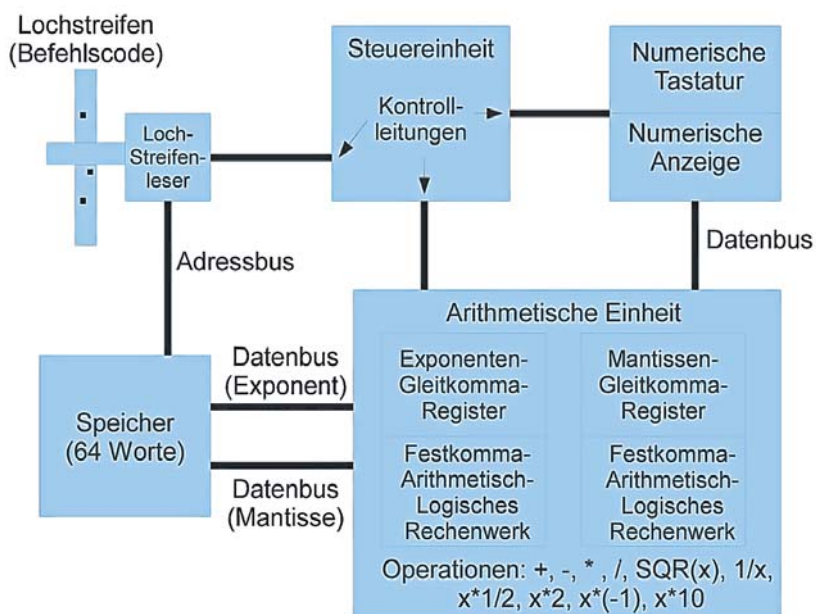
Lochstreifen (Befehlscode)

Loch-Streifen-leser

Steuereinheit

Kontroll-leitungen

Numerische Tastatur

Numerische Anzeige

Adressbus

Datenbus

Arithmetische Einheit

Exponenten-Gleitkomma-Register

Mantissen-Gleitkomma-Register

Festkomma-Arithmetisch-Logisches Rechenwerk

Festkomma-Arithmetisch-Logisches Rechenwerk

Datenbus (Exponent)

Speicher (64 Worte)

Datenbus (Mantisse)

Operationen: +, -, * , /, SQR(x), 1/x, x*1/2, x*2, x*(-1), x*10